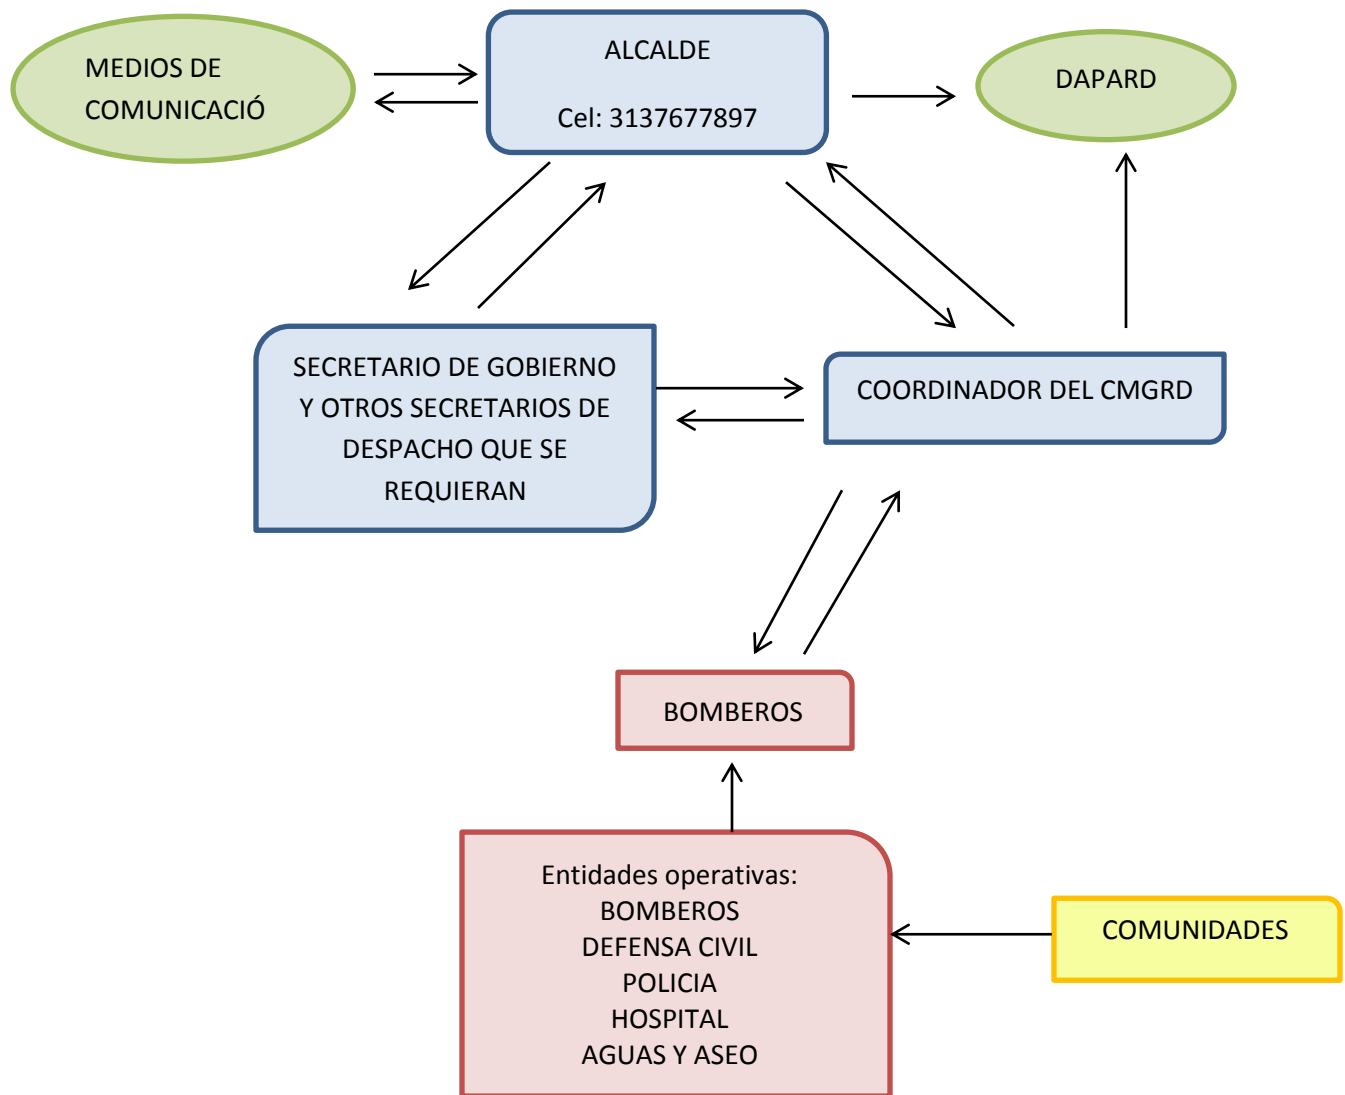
MEDIOS DE COMUNICACIÓ

ALCALDE

Cel: 3137677897

DAPARD

SECRETARIO DE GOBIERNO Y OTROS SECRETARIOS DE DESPACHO QUE SE REQUIERAN

COORDINADOR DEL CMGRD

BOMBEROS

Entidades operativas:
BOMBEROS
DEFENSA CIVIL
POLICIA
HOSPITAL
AGUAS Y ASEO

COMUNIDADES